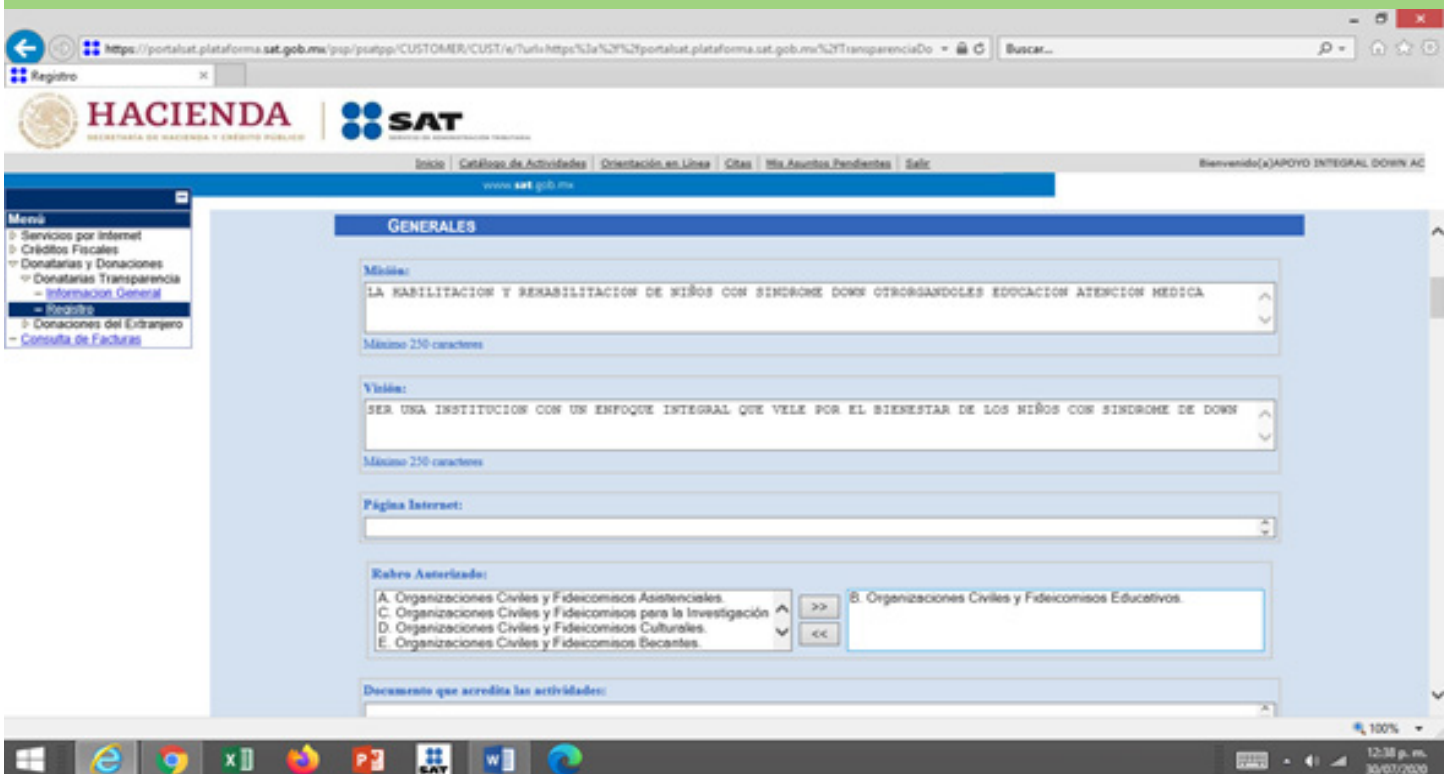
https://portalsat.plataforma.sat.gob.mx/psp/psatpp/CUSTOMER/CUST/e/?url=https%3a%2f%2fportalsat.plataforma.sat.gob.mx%2fTransparenciaDo

Buscar...

Registro

HACIENDA
SECRETARÍA DE HACIENDA Y CRÉDITO PÚBLICO

SAT
SERVICIO DE ADMINISTRACIÓN TRIBUTARIA

Inicio | Catálogo de Actividades | Orientación en Línea | Citas | Mis Asuntos Pendientes | Salir

Bienvenido(a)APOYO INTEGRAL DOWN AC

www.sat.gob.mx

Menú
Servicios por Internet
Créditos Fiscales
Donatarias y Donaciones
Donatarias Transparencia
Informacion General
Registro
Donaciones del Extranjero
Consulta de Facturas

GENERALES

Misión:
LA HABILITACION Y REHABILITACION DE NIÑOS CON SINDROME DOWN OTRORGANDOLES EDUCACION ATENCION MEDICA
Máximo 250 caracteres

Visión:
SER UNA INSTITUCION CON UN ENFOQUE INTEGRAL QUE VELE POR EL BIENESTAR DE LOS NIÑOS CON SINDROME DE DOWN
Máximo 250 caracteres

Página Internet:

Rubro Autorizado:
A. Organizaciones Civiles y Fideicomisos Asistenciales.
C. Organizaciones Civiles y Fideicomisos para la Investigación
D. Organizaciones Civiles y Fideicomisos Culturales.
E. Organizaciones Civiles y Fideicomisos Becantes.
>>
<<
B. Organizaciones Civiles y Fideicomisos Educativos.

Documento que acredita las actividades:

100%

12:38 p. m.
30/07/2020